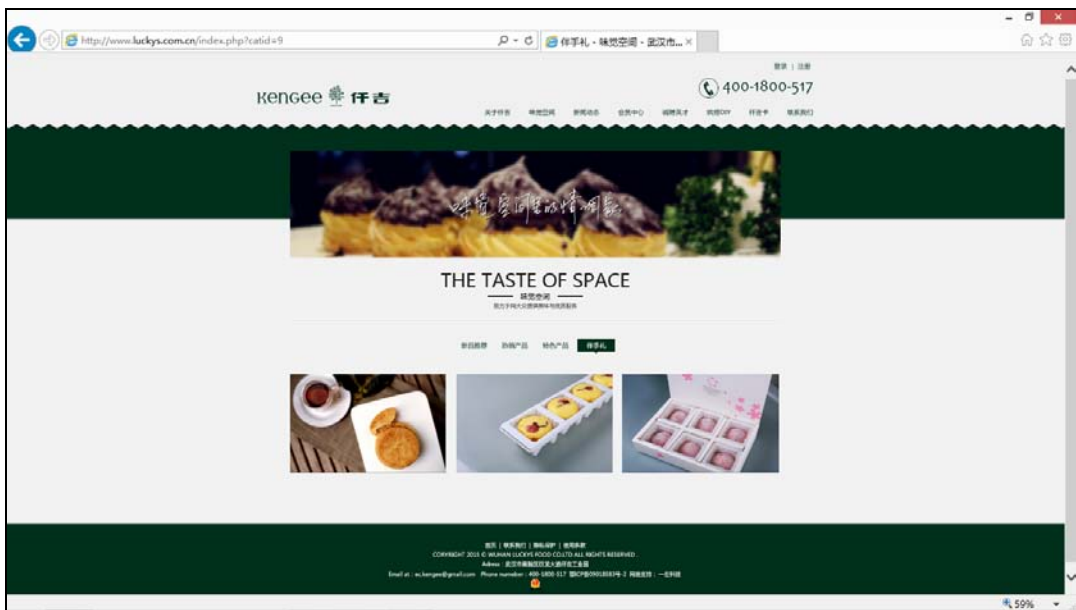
http://www.luckys.com.cn/index.php?catid=9

伴手礼 - 味觉空间 - 武汉市... ×

登录 | 注册

Kengee 仟吉

400-1800-517

关于仟吉 味觉空间 新闻动态 会员中心 诚聘英才 烘焙DIY 仟吉卡 联系我们

味觉空间的味道

THE TASTE OF SPACE

味觉空间

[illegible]

新品推荐 热销产品 特色产品 伴手礼

首页 | 联系我们 | 隐私保护 | 使用条款

COPYRIGHT 2015 © WUHAN LUCKYS FOOD CO.,LTD ALL RIGHTS RESERVED .

Adress : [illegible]

Email at : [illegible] Phone number : 400-1800-517 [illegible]

59%